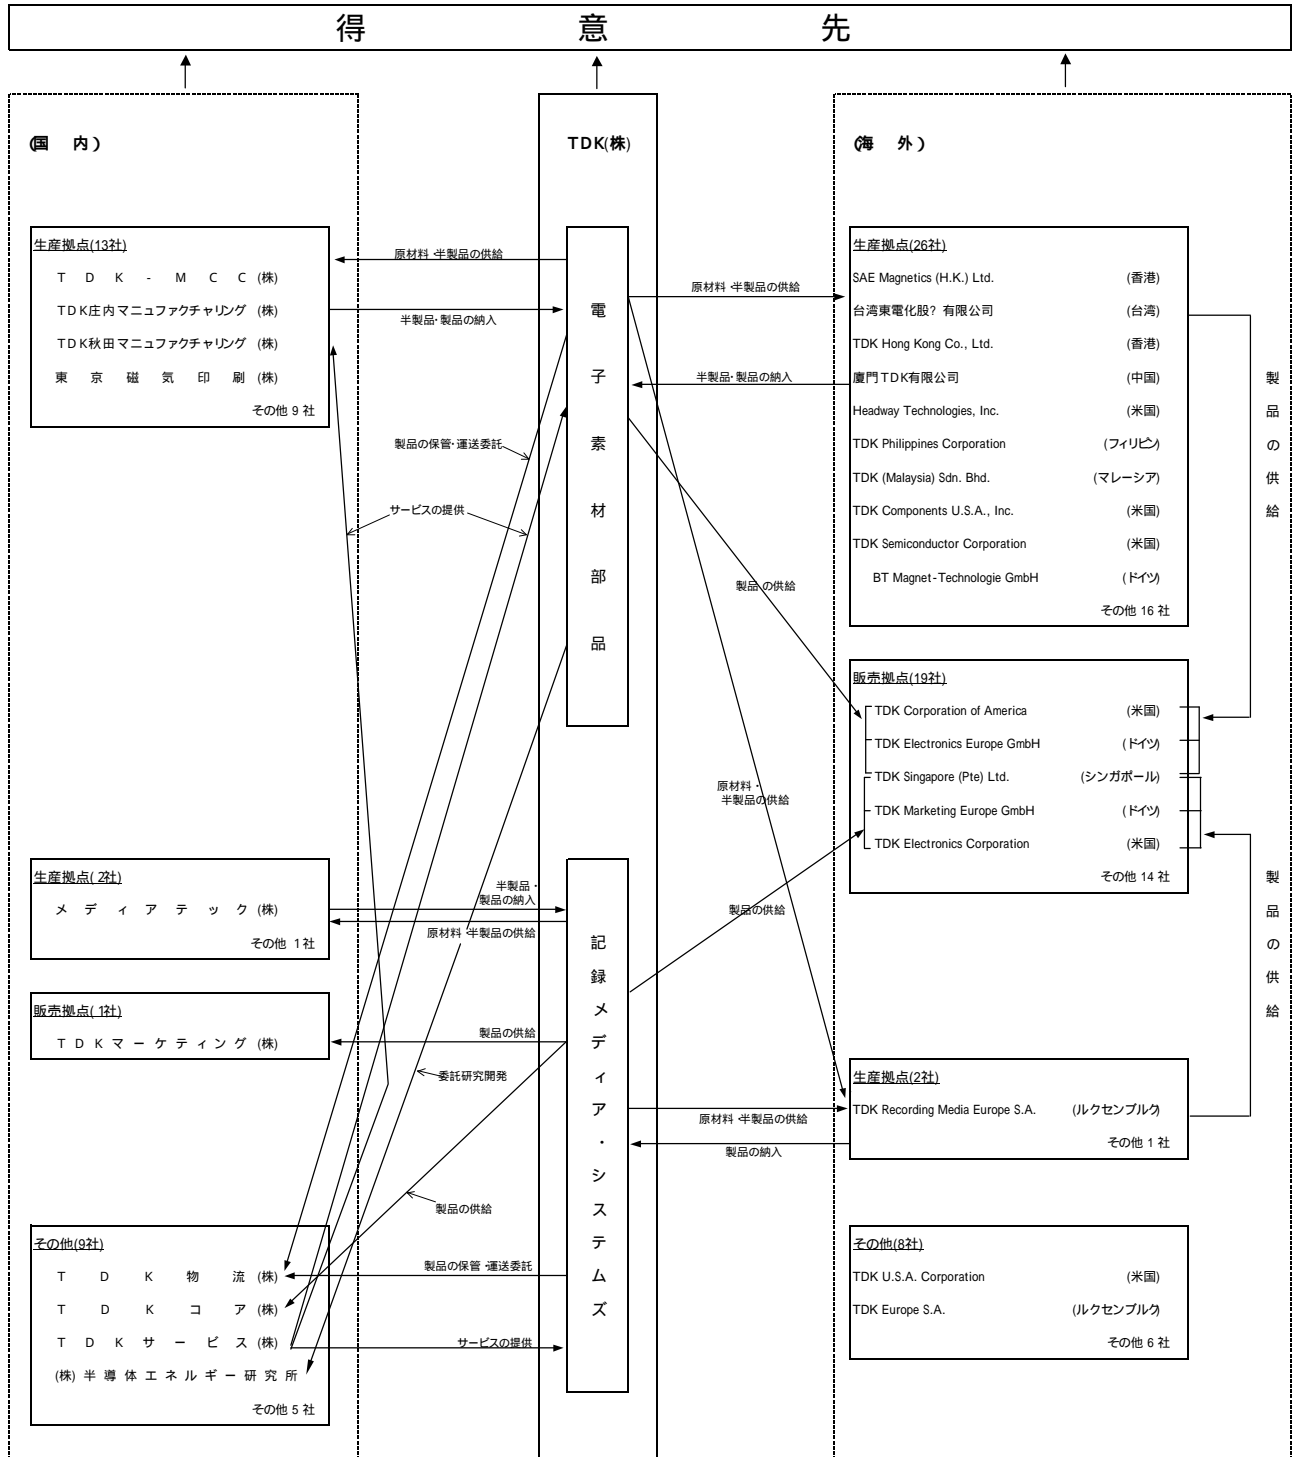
得 意 先

(国 内)

TDK(株)

(海 外)

生産拠点(13社)
TDK-MCC(株)
TDK庄内マニュファクチャリング(株)
TDK秋田マニュファクチャリング(株)
東京磁気印刷(株)
その他 9 社

原材料・半製品の供給
半製品・製品の納入

電子素材部品

製品の保管・運送委託
サービスの提供

生産拠点(26社)
SAE Magnetics (H.K.) Ltd. (香港)
台湾東電化股?有限公司 (台湾)
TDK Hong Kong Co., Ltd. (香港)
廈門TDK有限公司 (中国)
Headway Technologies, Inc. (米国)
TDK Philippines Corporation (フィリピン)
TDK (Malaysia) Sdn. Bhd. (マレーシア)
TDK Components U.S.A., Inc. (米国)
TDK Semiconductor Corporation (米国)
BT Magnet-Technologie GmbH (ドイツ)
その他 16 社

原材料・半製品の供給
半製品・製品の納入

製品の供給

製品の供給

販売拠点(19社)
TDK Corporation of America (米国)
TDK Electronics Europe GmbH (ドイツ)
TDK Singapore (Pte) Ltd. (シンガポール)
TDK Marketing Europe GmbH (ドイツ)
TDK Electronics Corporation (米国)
その他 14 社

原材料・半製品の供給

生産拠点(2社)
メディアテック(株)
その他 1社

半製品・製品の納入
原材料・半製品の供給

製品の供給

記録メディア・システムズ

製品の供給

販売拠点(1社)
TDKマーケティング(株)

製品の供給
委託研究開発

生産拠点(2社)
TDK Recording Media Europe S.A. (ルクセンブルク)
その他 1 社

原材料・半製品の供給
製品の納入

製品の供給

その他(9社)
TDK物流(株)
TDKコア(株)
TDKサービス(株)
(株)半導体エネルギー研究所
その他 5 社

製品の保管・運送委託
サービスの提供

その他(8社)
TDK U.S.A. Corporation (米国)
TDK Europe S.A. (ルクセンブルク)
その他 6 社